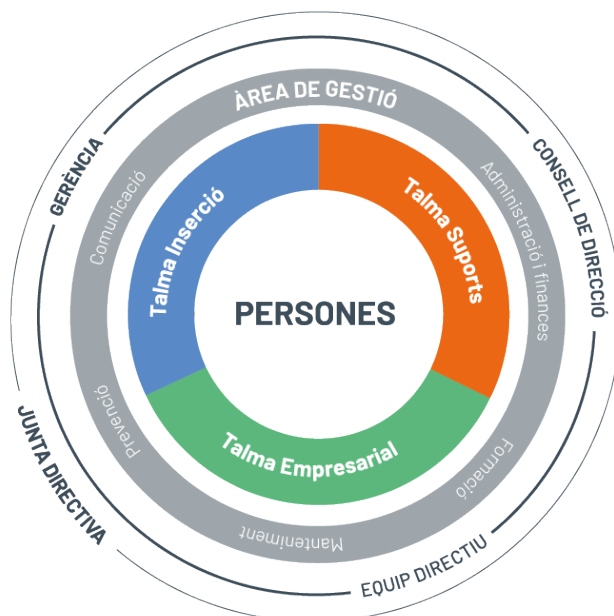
PERSONES

Talma Inserció

Talma Suports

Talma Empresarial

ÀREA DE GESTIÓ

Comunicació

Administració i finances

Prevenció

Formació

Manteniment

GERÈNCIA

CONSELL DE DIRECCIÓ

JUNTA DIRECTIVA

EQUIP DIRECTIU